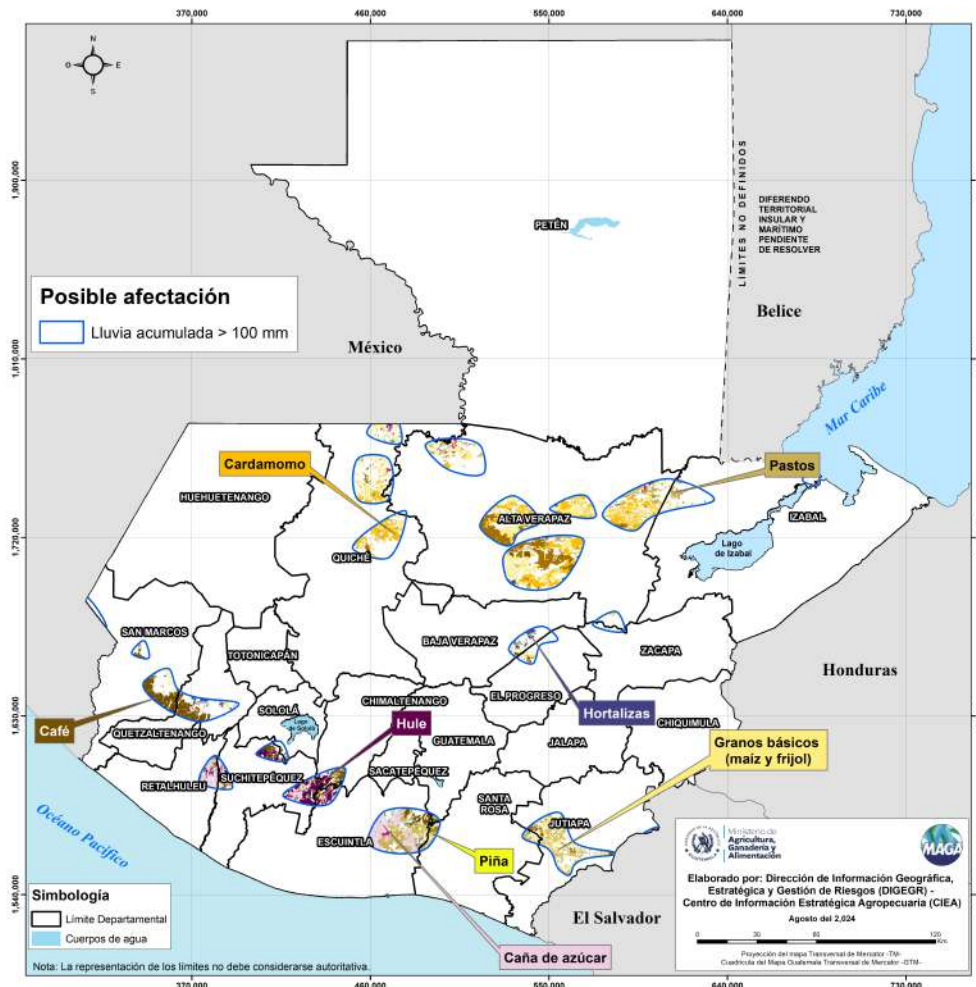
370,000 460,000 550,000 640,000 730,000

N
O E
S

1,900,000
1,810,000
1,720,000
1,630,000
1,540,000

PETÉN

LÍMITES NO DEFINIDOS

DIFERENDO TERRITORIAL INSULAR Y MARÍTIMO PENDIENTE DE RESOLVER

Posible afectación

Lluvia acumulada > 100 mm

México

Belice

Mar Caribe

Cardamomo

Pastos

HUEHUETENANGO

ALTA VERAPAZ

IZABAL

QUICHÉ

Lago de Izabal

SAN MARCOS

TOTONICAPÁN

BAJA VERAPAZ

ZACAPA

Honduras

CHIMALTENANGO

EL PROGRESO

Hortalizas

Café

SOLOLÁ

Lago de Atitlán

Hule

QUETZALTENANGO

GUATEMALA

CHIQUIMULA

JALAPA

Granos básicos (maíz y frijol)

RETALHULEU

SUCHITEPÉQUEZ

SACATEPÉQUEZ

SANTA ROSA

JUTIAPA

Océano Pacífico

ESCUINTLA

Piña

Ministerio de Agricultura, Ganadería y Alimentación

MAGA

Elaborado por: Dirección de Información Geográfica, Estratégica y Gestión de Riesgos (DIGEGR) - Centro de Información Estratégica Agropecuaria (CIEA)

Agosto del 2,024

0 30 60 120 Km

Proyección del mapa Transversal de Mercator -TM-
Cuadrícula del Mapa Guatemala Transversal de Mercator -GTM-

Simbología

Límite Departamental

Cuerpos de agua

El Salvador

Caña de azúcar

Nota: La representación de los límites no debe considerarse autoritativa.

370,000 460,000 550,000 640,000 730,000